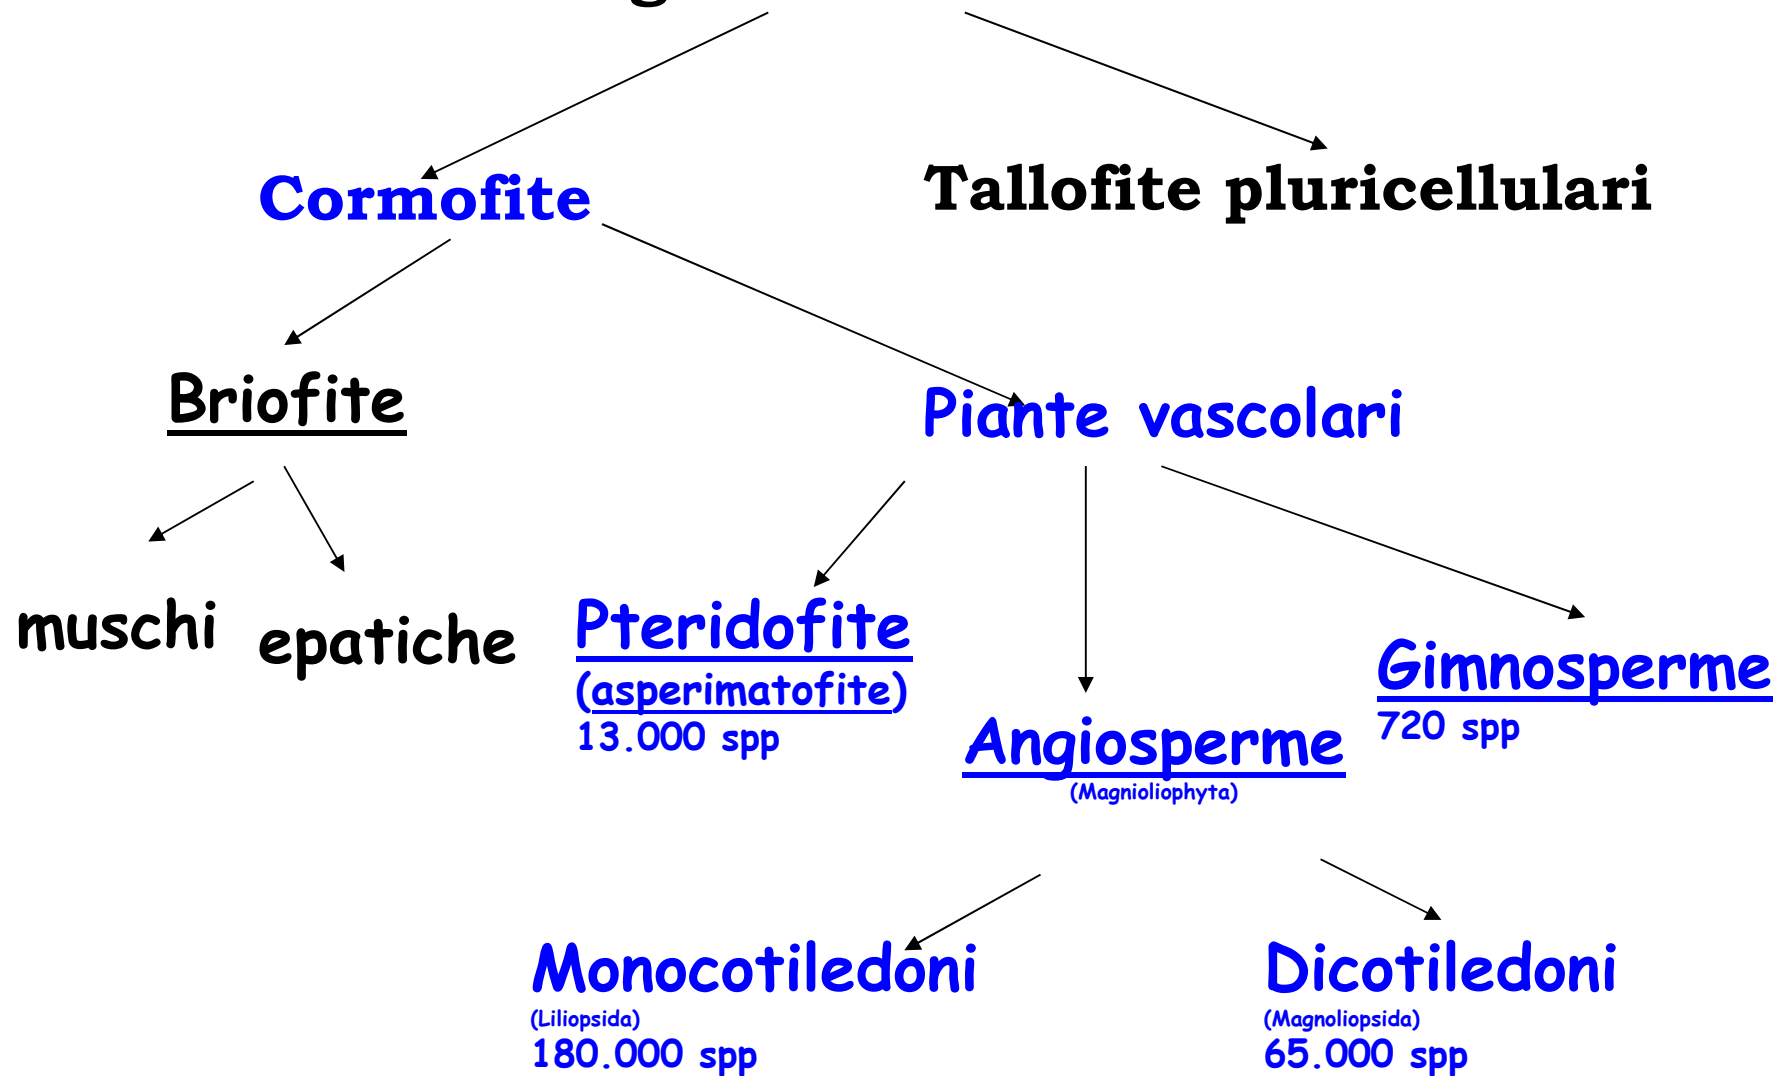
Cormofite

Tallofite pluricellulari

Briofite

Piante vascolari

muschi

epatiche

Pteridofite
(asperimatofite)
13.000 spp

Angiosperme
(Magnioliophyta)

Gimnosperme
720 spp

Monocotiledoni
(Liliopsida)
180.000 spp

Dicotiledoni
(Magnoliopsida)
65.000 spp